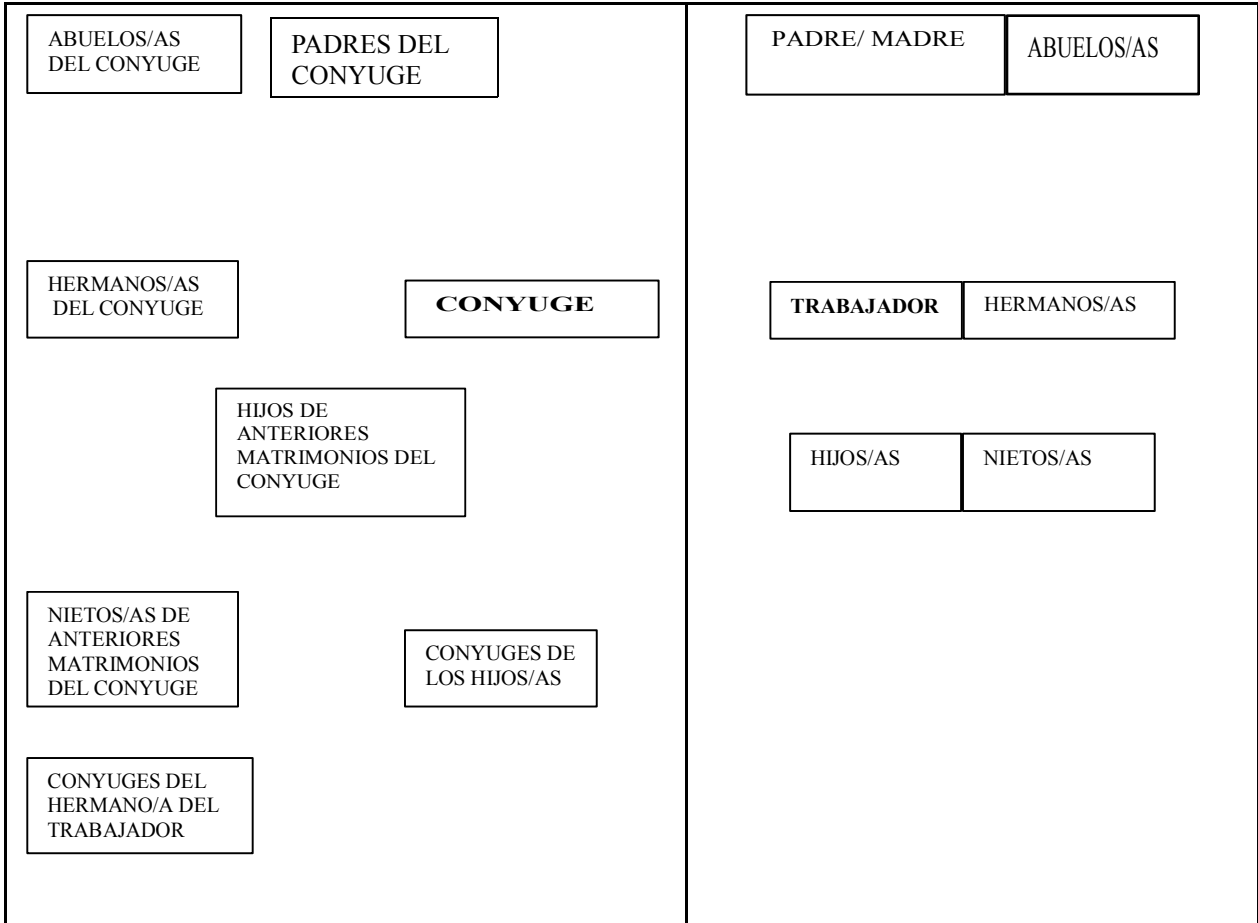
ABUELOS/AS DEL CONYUGE

PADRES DEL CONYUGE

HERMANOS/AS DEL CONYUGE

CONYUGE

HIJOS DE ANTERIORES MATRIMONIOS DEL CONYUGE

NIETOS/AS DE ANTERIORES MATRIMONIOS DEL CONYUGE

CONYUGES DE LOS HIJOS/AS

CONYUGES DEL HERMANO/A DEL TRABAJADOR

PADRE/ MADRE

ABUELOS/AS

TRABAJADOR

HERMANOS/AS

HIJOS/AS

NIETOS/AS